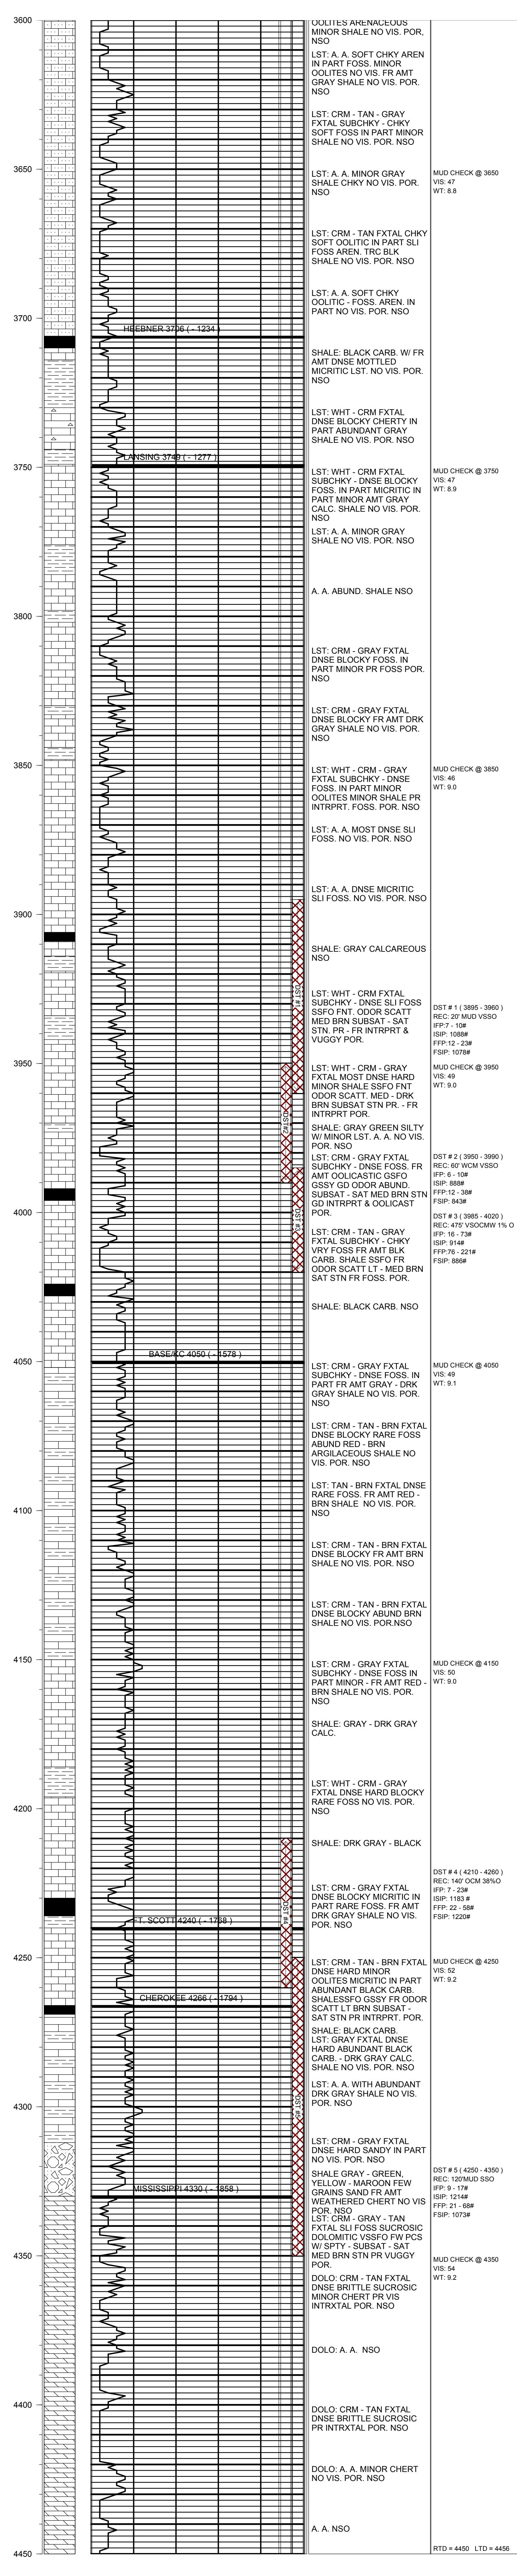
3600

OOLITES ARENACEOUS MINOR SHALE NO VIS. POR, NSO

LST: A. A. SOFT CHKY AREN IN PART FOSS. MINOR OOLITES NO VIS. FR AMT GRAY SHALE NO VIS. POR. NSO

LST: CRM - TAN - GRAY FXTAL SUBCHKY - CHKY SOFT FOSS IN PART MINOR SHALE NO VIS. POR. NSO

3650

MUD CHECK @ 3650
VIS: 47
WT: 8.8

LST: A. A. MINOR GRAY SHALE CHKY NO VIS. POR. NSO

LST: CRM - TAN FXTAL CHKY SOFT OOLITIC IN PART SLI FOSS AREN. TRC BLK SHALE NO VIS. POR. NSO

LST: A. A. SOFT CHKY OOLITIC - FOSS. AREN. IN PART NO VIS. POR. NSO

3700

HEEBNER 3706 ( - 1234 )

SHALE: BLACK CARB. W/ FR AMT DNSE MOTTLED MICRITIC LST. NO VIS. POR. NSO

LST: WHT - CRM FXTAL DNSE BLOCKY CHERTY IN PART ABUNDANT GRAY SHALE NO VIS. POR. NSO

3750

LANSING 3749 ( - 1277 )

LST: WHT - CRM FXTAL SUBCHKY - DNSE BLOCKY FOSS. IN PART MICRITIC IN PART MINOR AMT GRAY CALC. SHALE NO VIS. POR. NSO

MUD CHECK @ 3750
VIS: 47
WT: 8.9

LST: A. A. MINOR GRAY SHALE NO VIS. POR. NSO

A. A. ABUND. SHALE NSO

3800

LST: CRM - GRAY FXTAL DNSE BLOCKY FOSS. IN PART MINOR PR FOSS POR. NSO

LST: CRM - GRAY FXTAL DNSE BLOCKY FR AMT DRK GRAY SHALE NO VIS. POR. NSO

3850

LST: WHT - CRM - GRAY FXTAL SUBCHKY - DNSE FOSS. IN PART MINOR OOLITES MINOR SHALE PR INTRPRT. FOSS. POR. NSO

MUD CHECK @ 3850
VIS: 46
WT: 9.0

LST: A. A. MOST DNSE SLI FOSS. NO VIS. POR. NSO

LST: A. A. DNSE MICRITIC SLI FOSS. NO VIS. POR. NSO

3900

SHALE: GRAY CALCAREOUS NSO

DST #1

LST: WHT - CRM FXTAL SUBCHKY - DNSE SLI FOSS SSFO FNT. ODOR SCATT MED BRN SUBSAT - SAT STN. PR - FR INTRPRT & VUGGY POR.

DST # 1 ( 3895 - 3960 )
REC: 20' MUD VSSO
IFP: 7 - 10#
ISIP: 1088#
FFP: 12 - 23#
FSIP: 1078#

3950

DST #2

LST: WHT - CRM - GRAY FXTAL MOST DNSE HARD MINOR SHALE SSFO FNT ODOR SCATT. MED - DRK BRN SUBSAT STN PR. - FR INTRPRT POR. NSO

MUD CHECK @ 3950
VIS: 49
WT: 9.0

SHALE: GRAY GREEN SILTY W/ MINOR LST. A. A. NO VIS. POR. NSO

LST: CRM - GRAY FXTAL SUBCHKY - DNSE FOSS. FR AMT OOLICASTIC GSFO GSSY GD ODOR ABUND. SUBSAT - SAT MED BRN STN GD INTRPRT & OOLICAST POR.

DST # 2 ( 3950 - 3990 )
REC: 60' WCM VSSO
IFP: 6 - 10#
ISIP: 888#
FFP: 12 - 38#
FSIP: 843#

4000

DST #3

DST # 3 ( 3985 - 4020 )
REC: 475' VSOCMW 1% O
IFP: 16 - 73#
ISIP: 914#
FFP: 76 - 221#
FSIP: 886#

LST: CRM - TAN - GRAY FXTAL SUBCHKY - CHKY VRY FOSS FR AMT BLK CARB. SHALE SSFO FR ODOR SCATT LT - MED BRN SAT STN FR FOSS. POR.

SHALE: BLACK CARB. NSO

4050

BASE/KC 4050 ( - 1578 )

LST: CRM - GRAY FXTAL SUBCHKY - DNSE FOSS. IN PART FR AMT GRAY - DRK GRAY SHALE NO VIS. POR. NSO

MUD CHECK @ 4050
VIS: 49
WT: 9.1

LST: CRM - TAN - BRN FXTAL DNSE BLOCKY RARE FOSS ABUND RED - BRN ARGILACEOUS SHALE NO VIS. POR. NSO

4100

LST: TAN - BRN FXTAL DNSE RARE FOSS. FR AMT RED - BRN SHALE NO VIS. POR. NSO

LST: CRM - TAN - BRN FXTAL DNSE BLOCKY FR AMT BRN SHALE NO VIS. POR. NSO

LST: CRM - TAN - BRN FXTAL DNSE BLOCKY ABUND BRN SHALE NO VIS. POR.NSO

4150

LST: CRM - GRAY FXTAL SUBCHKY - DNSE FOSS IN PART MINOR - FR AMT RED - BRN SHALE NO VIS. POR. NSO

MUD CHECK @ 4150
VIS: 50
WT: 9.0

SHALE: GRAY - DRK GRAY CALC.

LST: WHT - CRM - GRAY FXTAL DNSE HARD BLOCKY RARE FOSS NO VIS. POR. NSO

4200

SHALE: DRK GRAY - BLACK

DST #4

DST # 4 ( 4210 - 4260 )
REC: 140' OCM 38%O
IFP: 7 - 23#
ISIP: 1183 #
FFP: 22 - 58#
FSIP: 1220#

LST: CRM - GRAY FXTAL DNSE BLOCKY MICRITIC IN PART RARE FOSS. FR AMT DRK GRAY SHALE NO VIS. POR. NSO

FT. SCOTT 4240 ( - 1768 )

4250

LST: CRM - TAN - BRN FXTAL DNSE HARD MINOR OOLITES MICRITIC IN PART ABUNDANT BLACK CARB. SHALESSFO GSSY FR ODOR SCATT LT BRN SUBSAT - SAT STN PR INTRPRT. POR.

MUD CHECK @ 4250
VIS: 52
WT: 9.2

CHEROKEE 4266 ( - 1794 )

SHALE: BLACK CARB.
LST: GRAY FXTAL DNSE HARD ABUNDANT BLACK CARB. - DRK GRAY CALC. SHALE NO VIS. POR. NSO

DST #5

LST: A. A. WITH ABUNDANT DRK GRAY SHALE NO VIS. POR. NSO

4300

LST: CRM - GRAY FXTAL DNSE HARD SANDY IN PART NO VIS. POR. NSO

SHALE GRAY - GREEN, YELLOW - MAROON FEW GRAINS SAND FR AMT WEATHERED CHERT NO VIS POR. NSO

DST # 5 ( 4250 - 4350 )
REC: 120'MUD SSO
IFP: 9 - 17#
ISIP: 1214#
FFP: 21 - 68#
FSIP: 1073#

MISSISSIPPI 4330 ( - 1858 )

LST: CRM - GRAY - TAN FXTAL SLI FOSS SUCROSIC DOLOMITIC VSSFO FW PCS W/ SPTY - SUBSAT - SAT MED BRN STN PR VUGGY POR.

4350

MUD CHECK @ 4350
VIS: 54
WT: 9.2

DOLO: CRM - TAN FXTAL DNSE BRITTLE SUCROSIC MINOR CHERT PR VIS INTRXTAL POR. NSO

DOLO: A. A. NSO

4400

DOLO: CRM - TAN FXTAL DNSE BRITTLE SUCROSIC PR INTRXTAL POR. NSO

DOLO: A. A. MINOR CHERT NO VIS. POR. NSO

A. A. NSO

4450

RTD = 4450 LTD = 4456